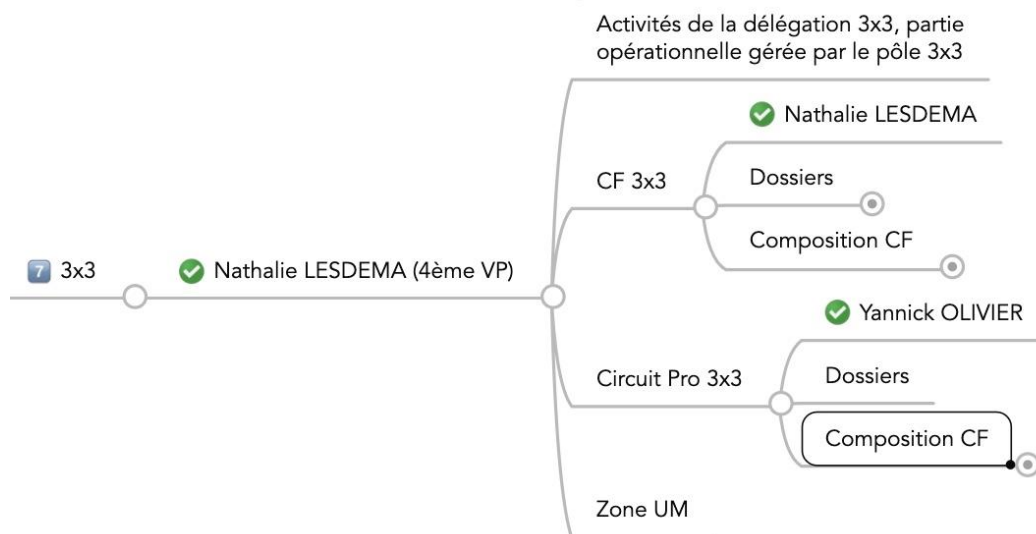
7 3x3

Nathalie LESDEMA (4ème VP)

Activités de la délégation 3x3, partie opérationnelle gérée par le pôle 3x3

CF 3x3

Nathalie LESDEMA

Dossiers

Composition CF

Circuit Pro 3x3

Yannick OLIVIER

Dossiers

Composition CF

Zone UM